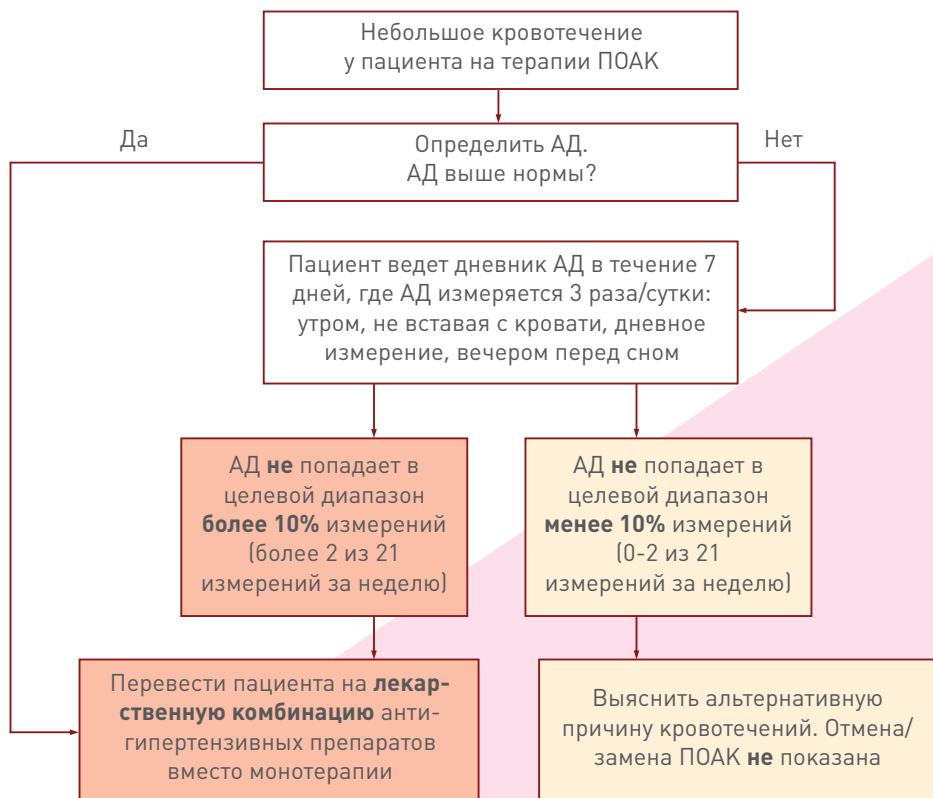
Небольшое кровотечение у пациента на терапии ПОАК

Да

Определить АД. АД выше нормы?

Нет

Пациент ведет дневник АД в течение 7 дней, где АД измеряется 3 раза/сутки: утром, не вставая с кровати, дневное измерение, вечером перед сном

АД **не** попадает в целевой диапазон **более 10%** измерений (более 2 из 21 измерений за неделю)

АД **не** попадает в целевой диапазон **менее 10%** измерений (0-2 из 21 измерений за неделю)

Перевести пациента на **лекарственную комбинацию** антигипертензивных препаратов вместо монотерапии

Выяснить альтернативную причину кровотечений. Отмена/замена ПОАК **не** показана